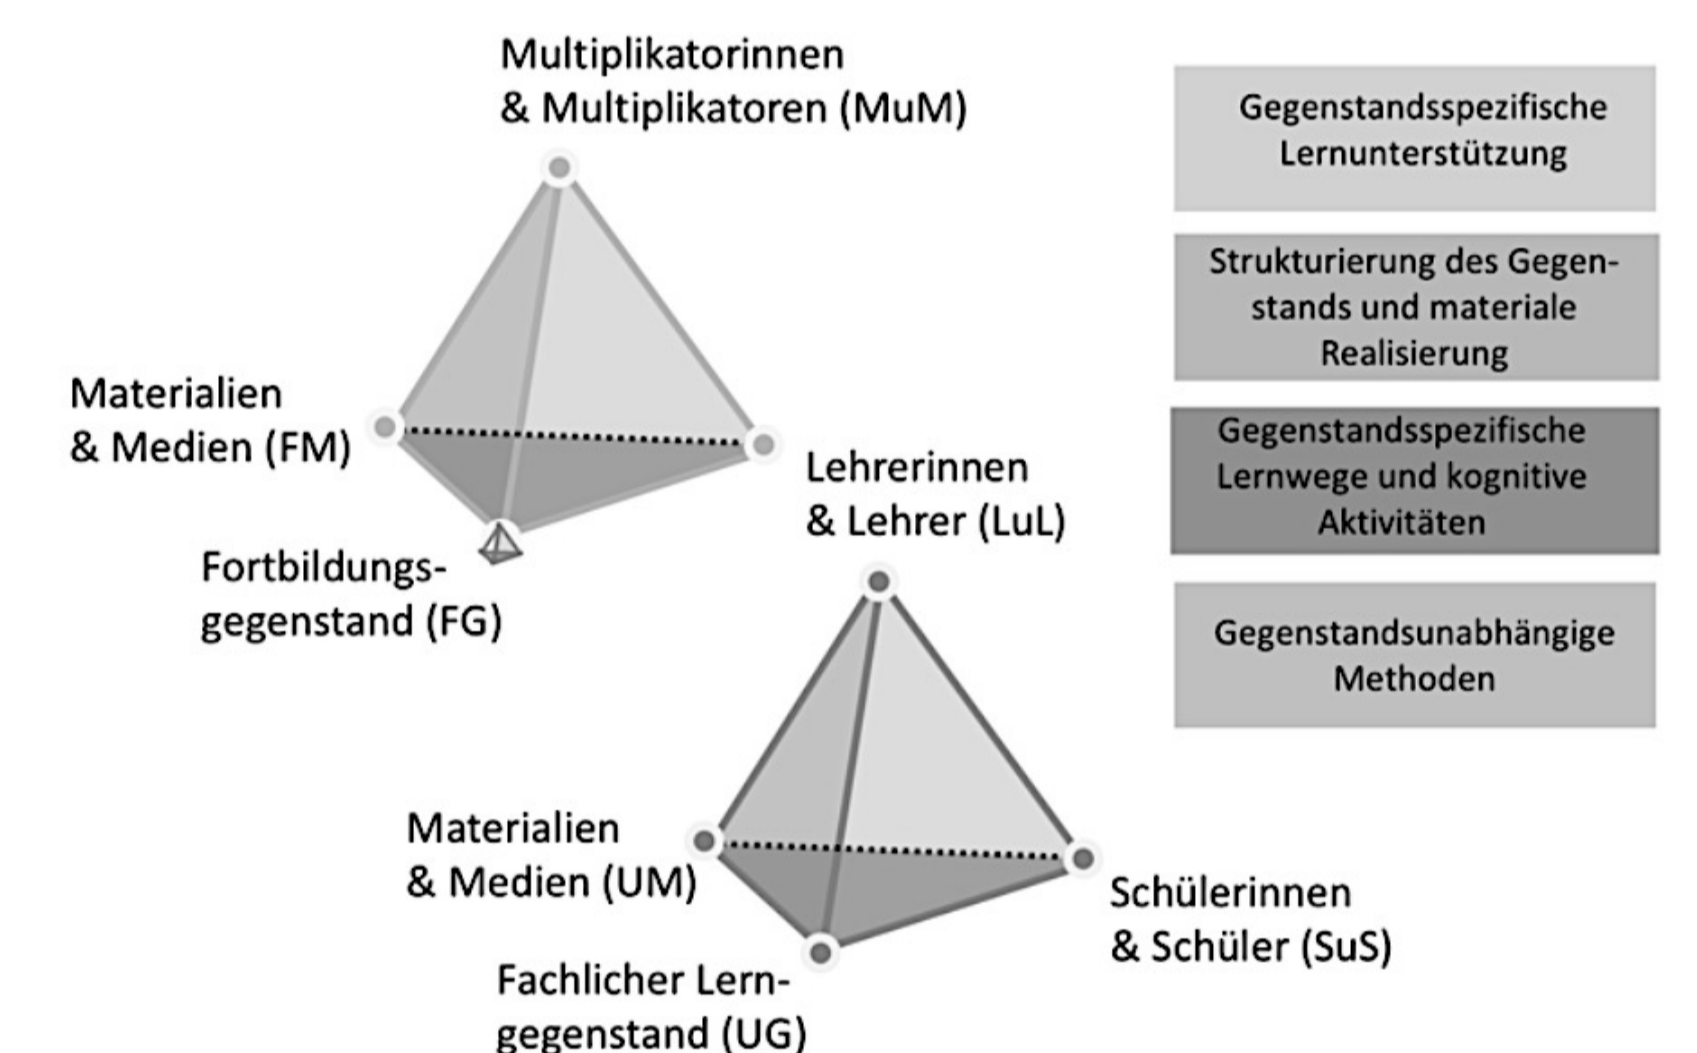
Multiplikatorinnen & Multiplikatoren (MuM)

Materialien & Medien (FM)

Fortbildungsgegenstand (FG)

Lehrerinnen & Lehrer (LuL)

Materialien & Medien (UM)

Fachlicher Lerngegenstand (UG)

Schülerinnen & Schüler (SuS)

Gegenstandsspezifische Lernunterstützung

Strukturierung des Gegenstands und materiale Realisierung

Gegenstandsspezifische Lernwege und kognitive Aktivitäten

Gegenstandsunabhängige Methoden